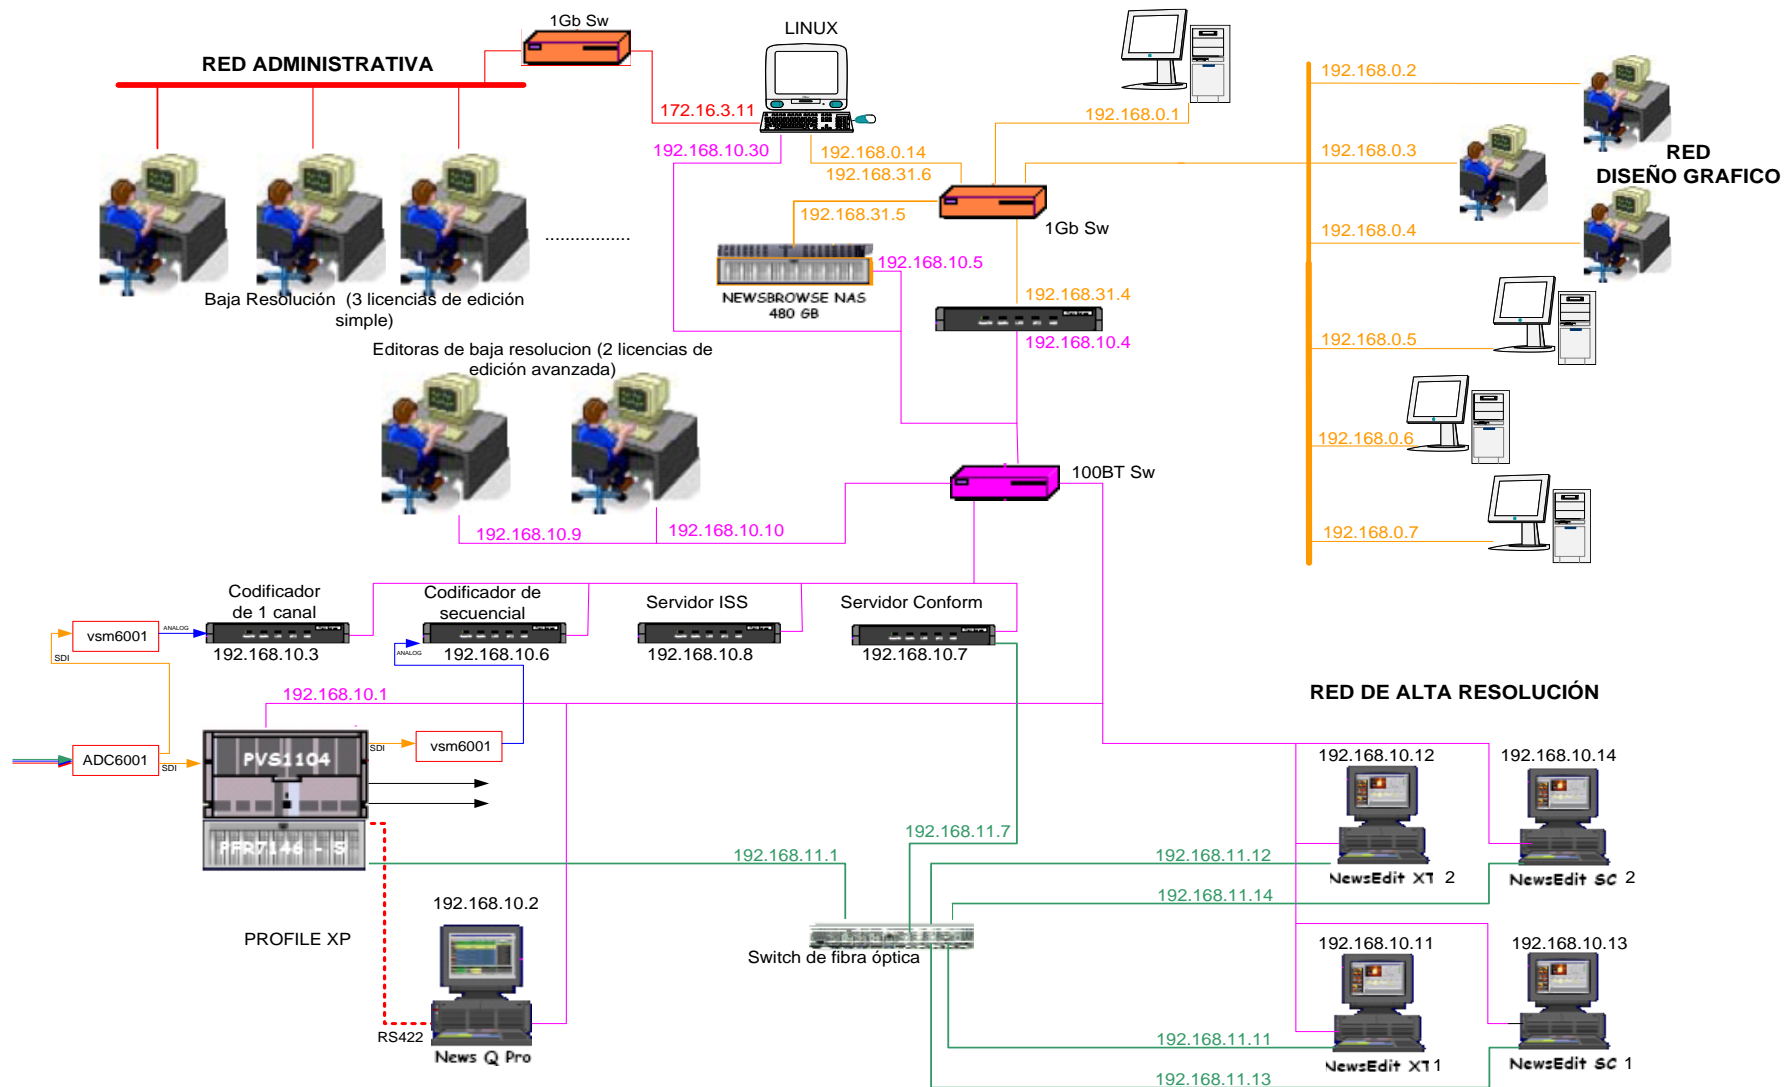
1Gb Sw

LINUX

RED ADMINISTRATIVA

172.16.3.11

192.168.10.30

192.168.0.14

192.168.31.6

192.168.0.1

192.168.0.2

192.168.0.3

RED
DISEÑO GRAFICO

192.168.31.5

1Gb Sw

192.168.0.4

192.168.10.5

NEWSBROWSE NAS
480 GB

Baja Resolución (3 licencias de edición simple)

192.168.31.4

192.168.10.4

192.168.0.5

Editoras de baja resolucion (2 licencias de edición avanzada)

192.168.0.6

100BT Sw

192.168.10.9

192.168.10.10

192.168.0.7

Codificador de 1 canal

Codificador de secuencial

Servidor ISS

Servidor Conform

vsm6001

ANALOG

SDI

192.168.10.3

ANALOG

192.168.10.6

192.168.10.8

192.168.10.7

192.168.10.1

RED DE ALTA RESOLUCIÓN

ADC6001

SDI

PVS1104

SDI

vsm6001

192.168.10.12

192.168.10.14

PFR7146 - S

192.168.11.7

192.168.11.1

192.168.11.12

NewsEdit XT 2

NewsEdit SC 2

192.168.11.14

192.168.10.2

PROFILE XP

Switch de fibra óptica

192.168.10.11

192.168.10.13

RS422

News Q Pro

192.168.11.11

NewsEdit XT1

NewsEdit SC 1

192.168.11.13